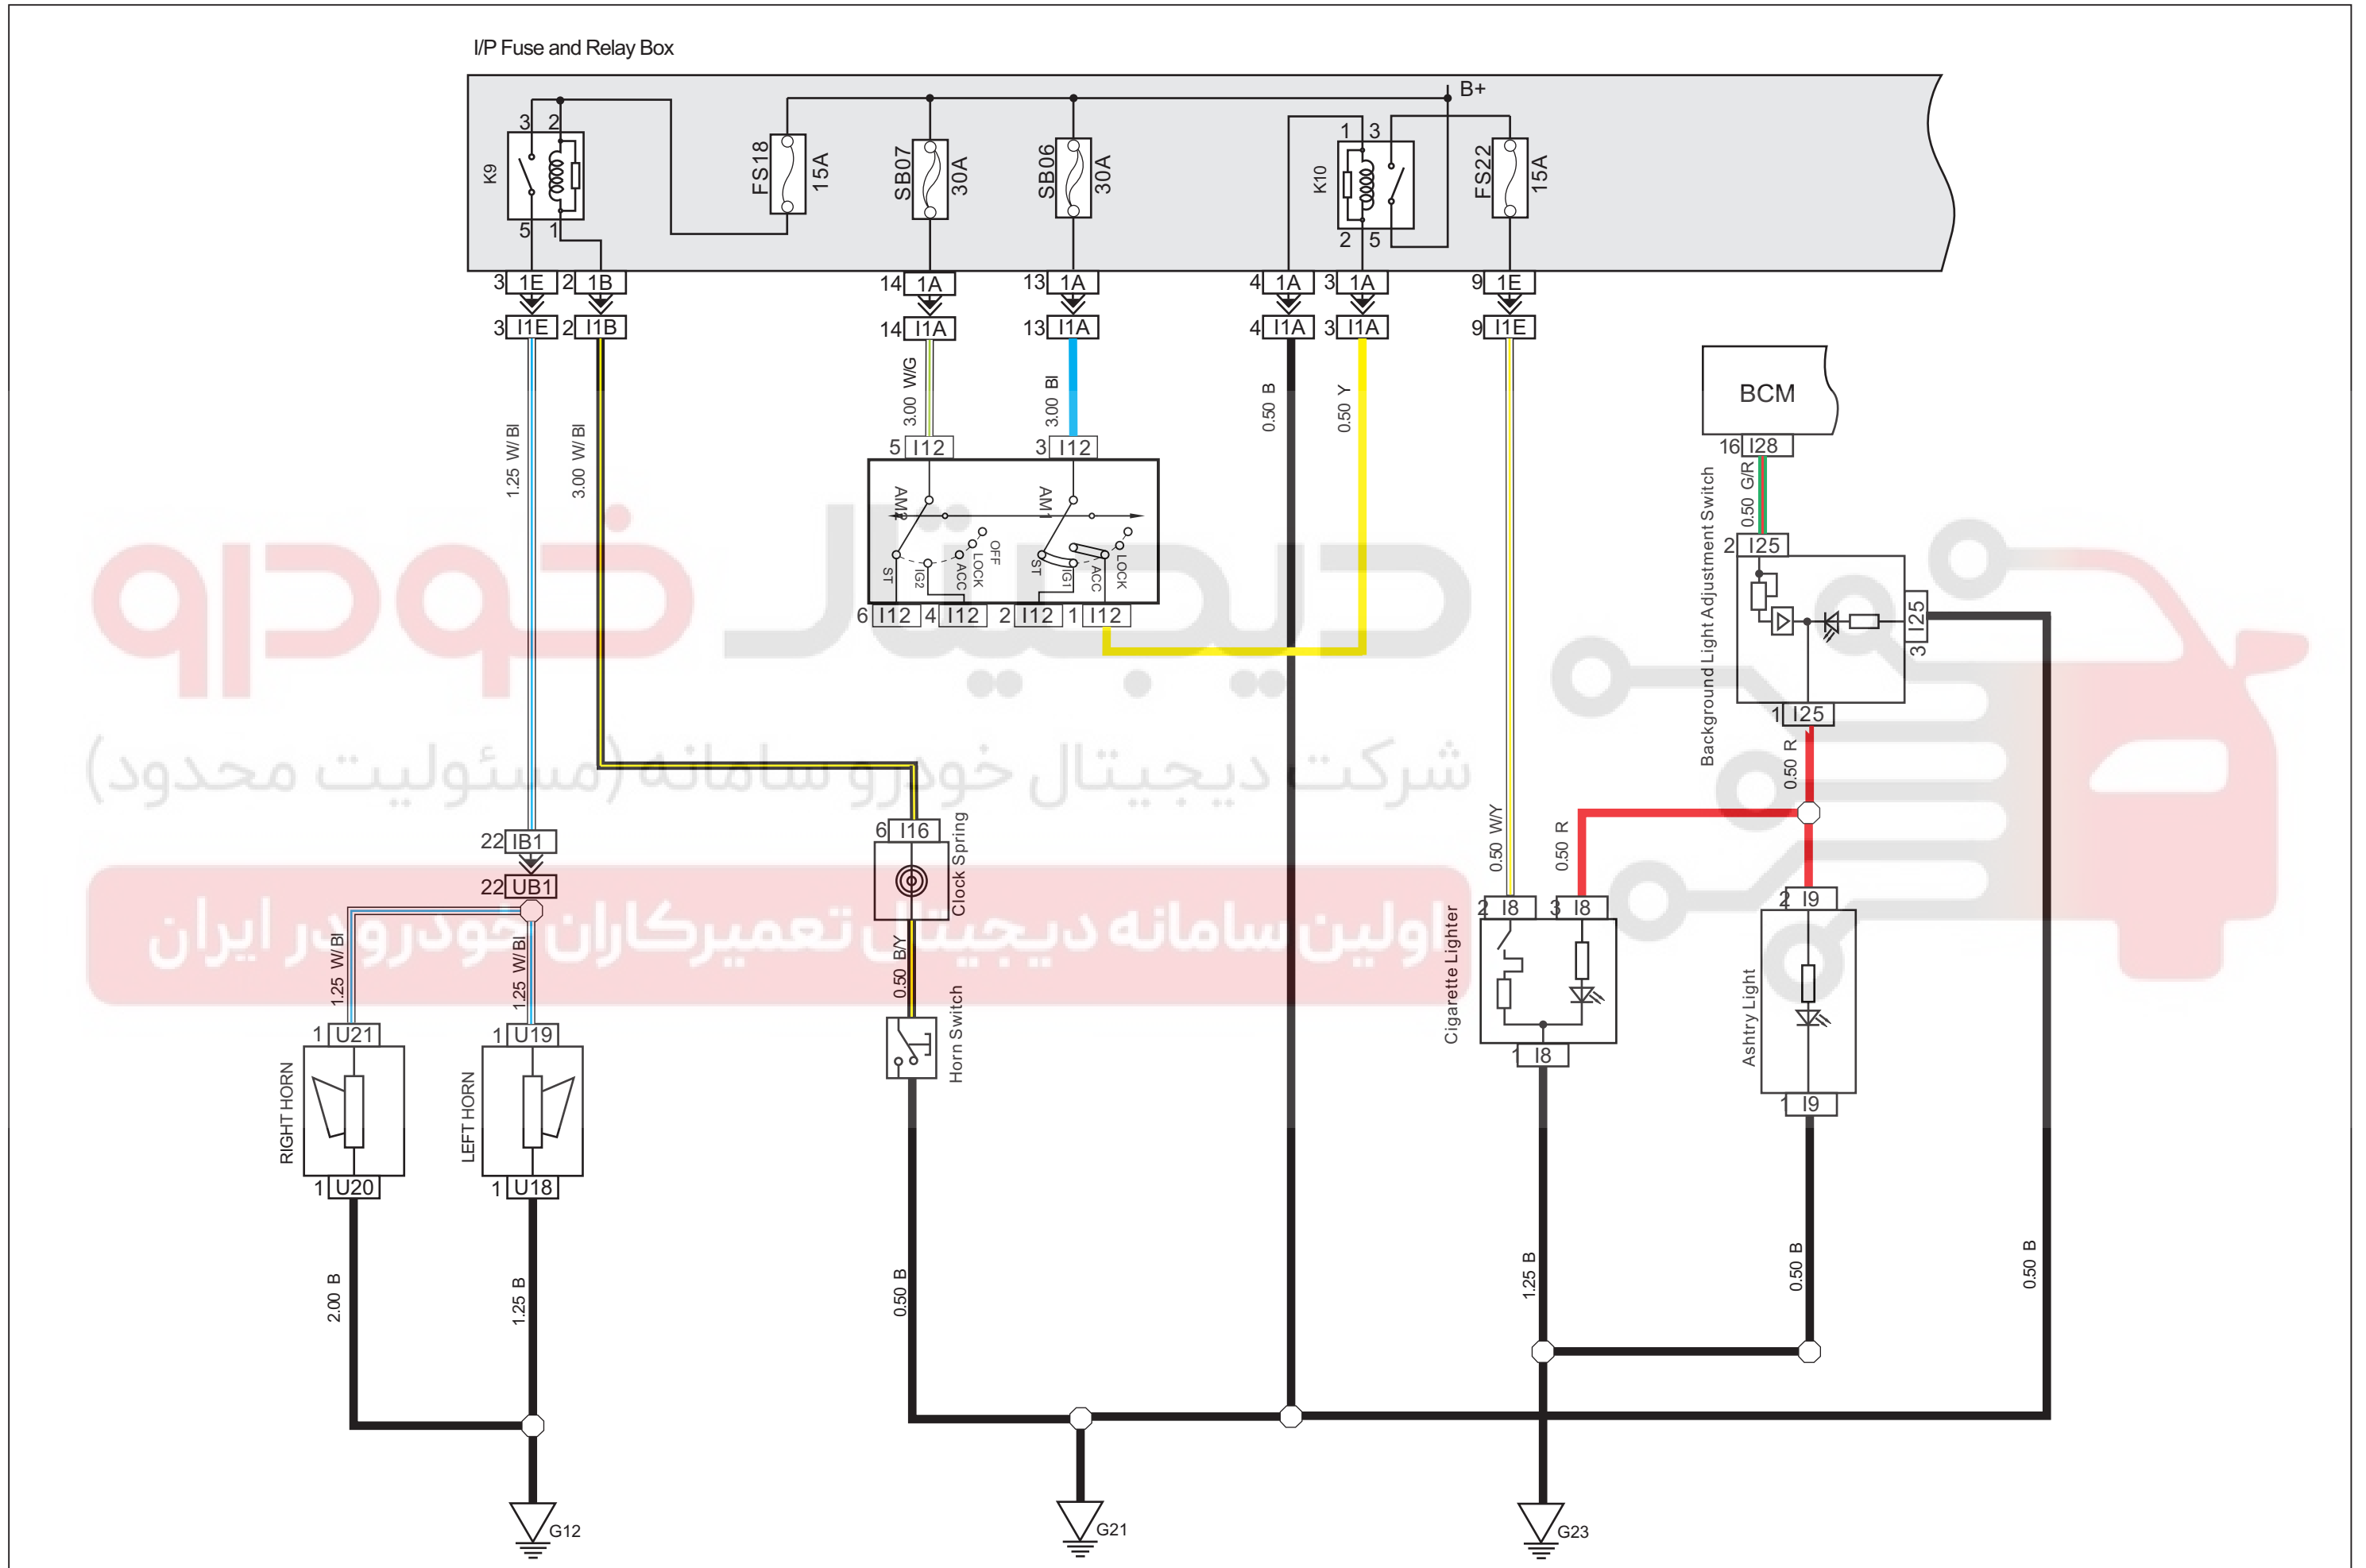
I/P Fuse and Relay Box

B+

3 2
K9
5 1

FS18 15A
SB07 30A
SB06 30A

1 3
K10
2 5

FS22 15A

3 1E 2 1B
3 I1E 2 I1B

14 1A
14 I1A
13 1A
13 I1A
4 1A
4 I1A
3 1A
3 I1A
9 1E
9 I1E

1.25 W/Bl
3.00 W/Bl
3.00 W/G
3.00 Bl
0.50 B
0.50 Y
0.50 W/Y

5 I12
3 I12

AM2
AM1
ST
IG2
ACC
LOCK
OFF
ST
IG1
ACC
LOCK

6 I12 4 I12 2 I12 1 I12

BCM
16 I28
0.50 G/R
2 I25
Background Light Adjustment Switch
I25 3
1 I25
0.50 R

22 IB1
22 UB1

6 I16
Clock Spring
0.50 B/Y
Horn Switch

1.25 W/Bl
1.25 W/Bl

1 U21
RIGHT HORN
1 U20
1 U19
LEFT HORN
1 U18

2.00 B
1.25 B
0.50 B

0.50 R
2 I8 3 I8
Cigarette Lighter
1 I8

2 I9
Ashtry Light
1 I9

1.25 B
0.50 B
0.50 B

G12
G21
G23

دیجیتال خودرو
شرکت دیجیتال خودرو سامانه (مسئولیت محدود)
اولین سامانه دیجیتال تعمیرکاران خودرو در ایران